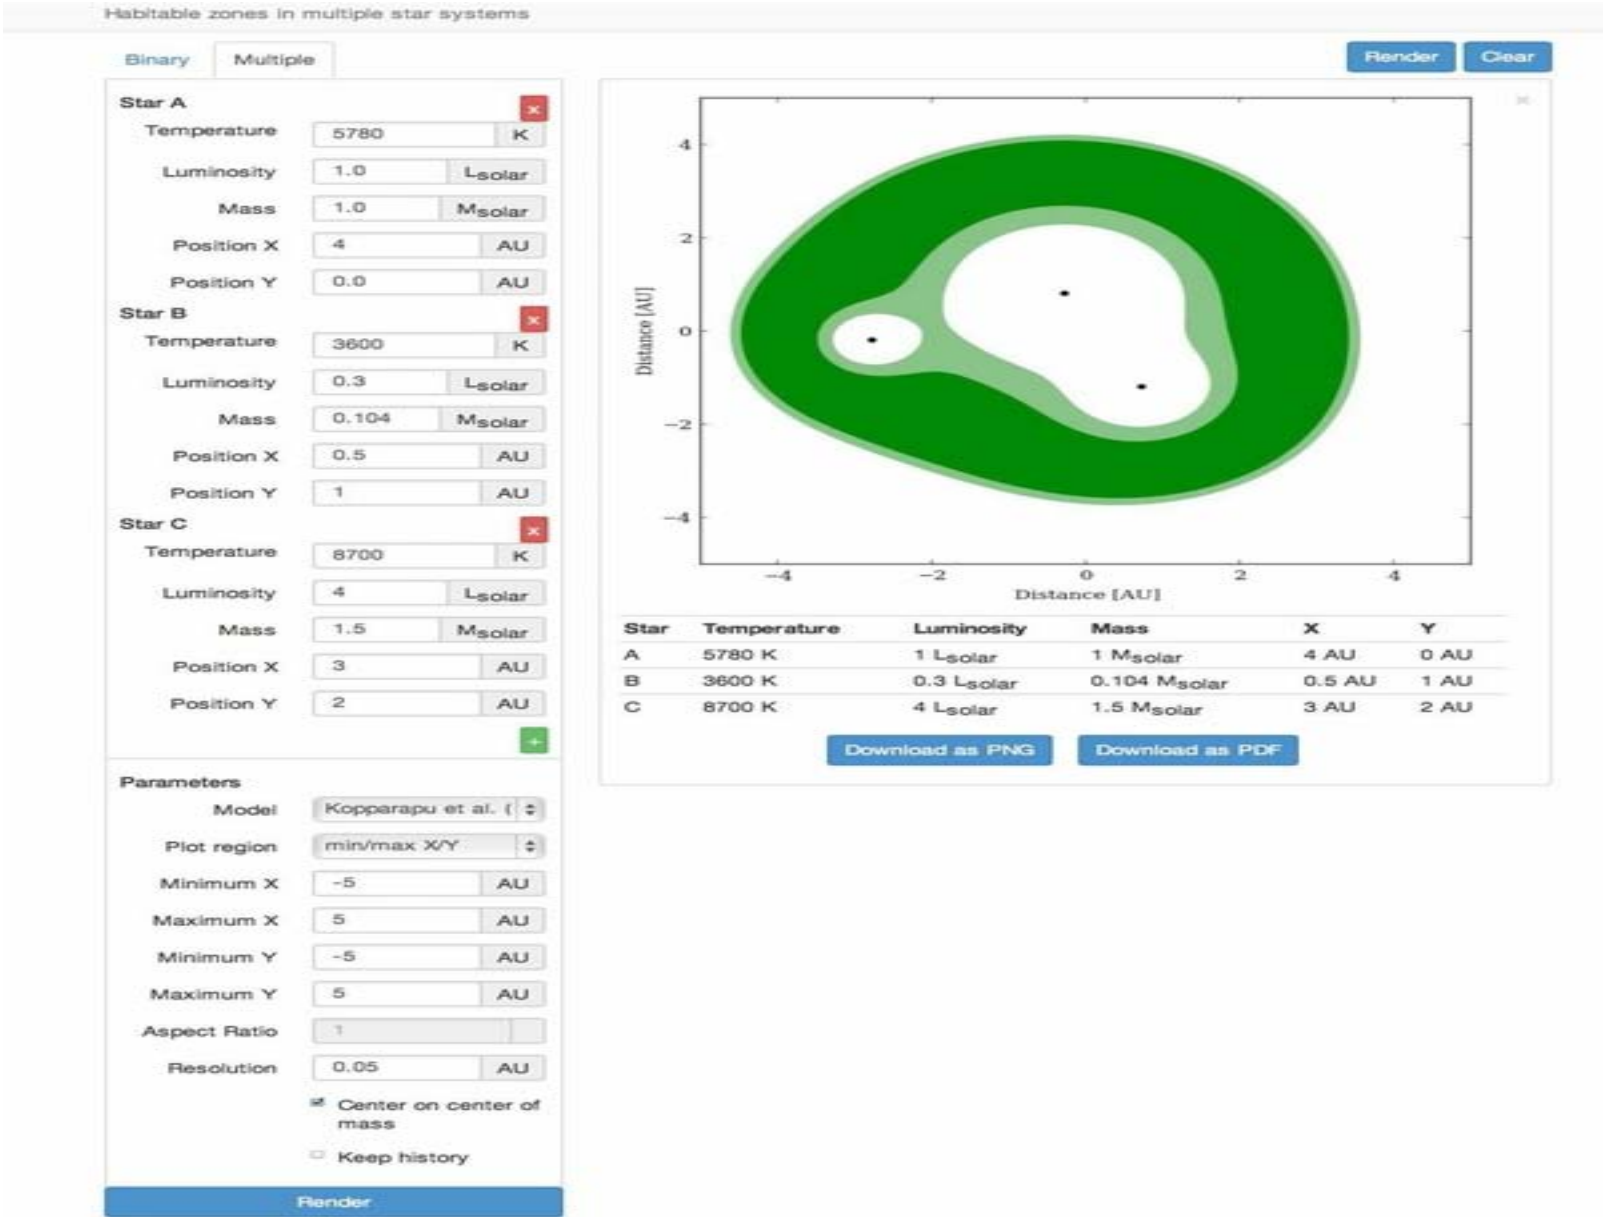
Habitable zones in multiple star systems

Binary Multiple

Render Clear

Star A ×
Temperature 5780 K
Luminosity 1.0 $L_{solar}$
Mass 1.0 $M_{solar}$
Position X 4 AU
Position Y 0.0 AU

Star B ×
Temperature 3600 K
Luminosity 0.3 $L_{solar}$
Mass 0.104 $M_{solar}$
Position X 0.5 AU
Position Y 1 AU

Star C ×
Temperature 8700 K
Luminosity 4 $L_{solar}$
Mass 1.5 $M_{solar}$
Position X 3 AU
Position Y 2 AU

+

Parameters
Model Kopparapu et al. (
Plot region min/max X/Y
Minimum X -5 AU
Maximum X 5 AU
Minimum Y -5 AU
Maximum Y 5 AU
Aspect Ratio 1
Resolution 0.05 AU
Center on center of mass
Keep history

Render

4
2
0
−2
−4
Distance [AU]
−4 −2 0 2 4
Distance [AU]

| Star | Temperature | Luminosity | Mass | X | Y |
|---|---|---|---|---|---|
| A | 5780 K | 1 $L_{solar}$ | 1 $M_{solar}$ | 4 AU | 0 AU |
| B | 3600 K | 0.3 $L_{solar}$ | 0.104 $M_{solar}$ | 0.5 AU | 1 AU |
| C | 8700 K | 4 $L_{solar}$ | 1.5 $M_{solar}$ | 3 AU | 2 AU |

Download as PNG Download as PDF